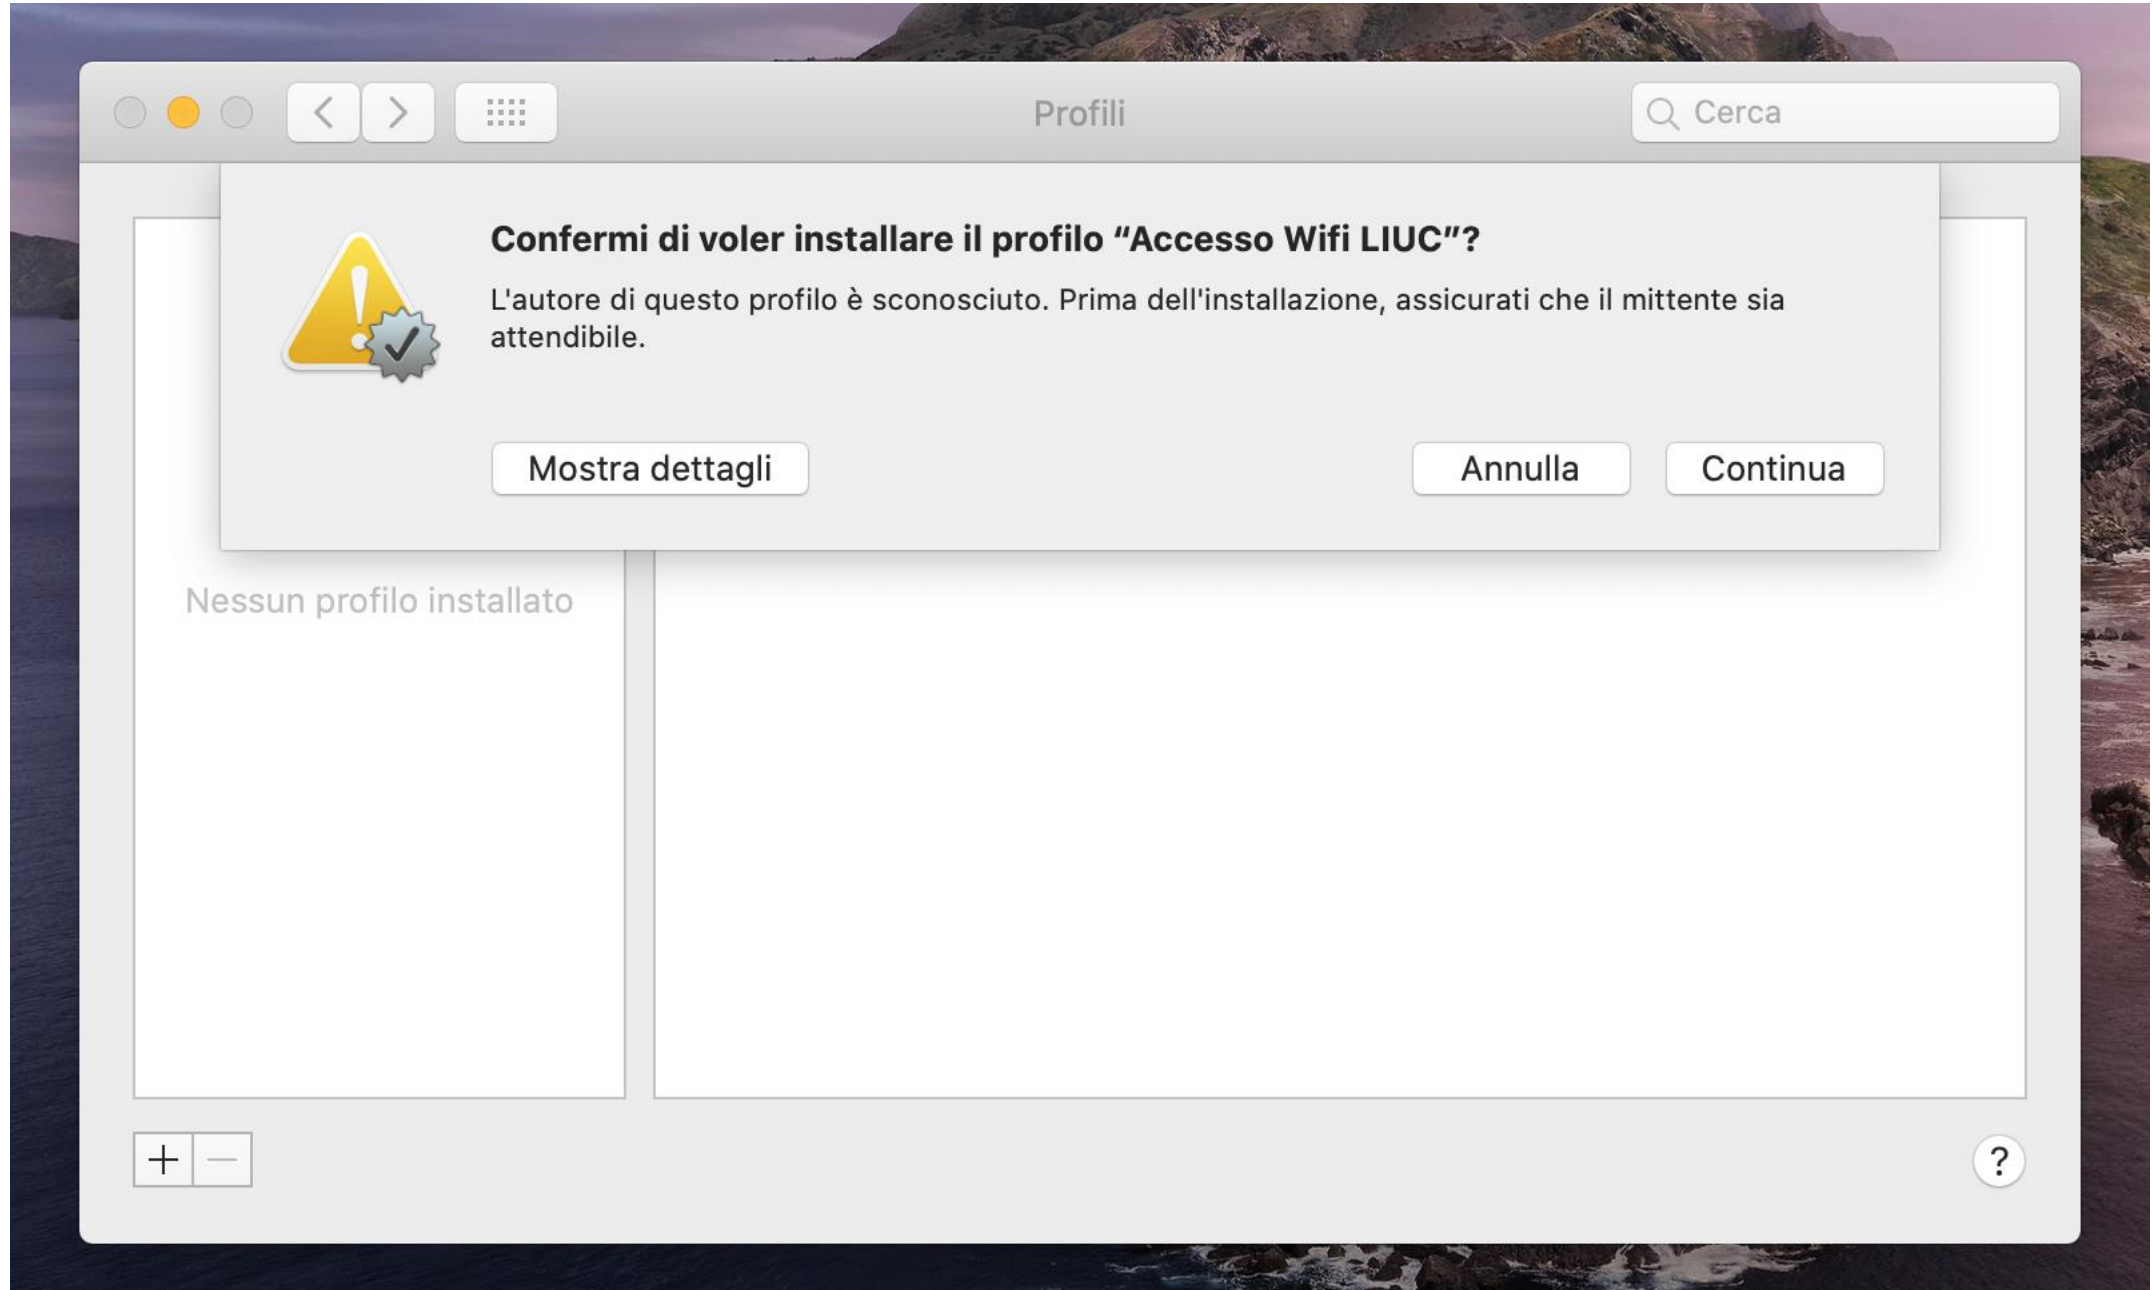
Profili

Cerca

Confermi di voler installare il profilo “Accesso Wifi LIUC”?

L'autore di questo profilo è sconosciuto. Prima dell'installazione, assicurati che il mittente sia attendibile.

Mostra dettagli

Annulla

Continua

Nessun profilo installato

+ —

?